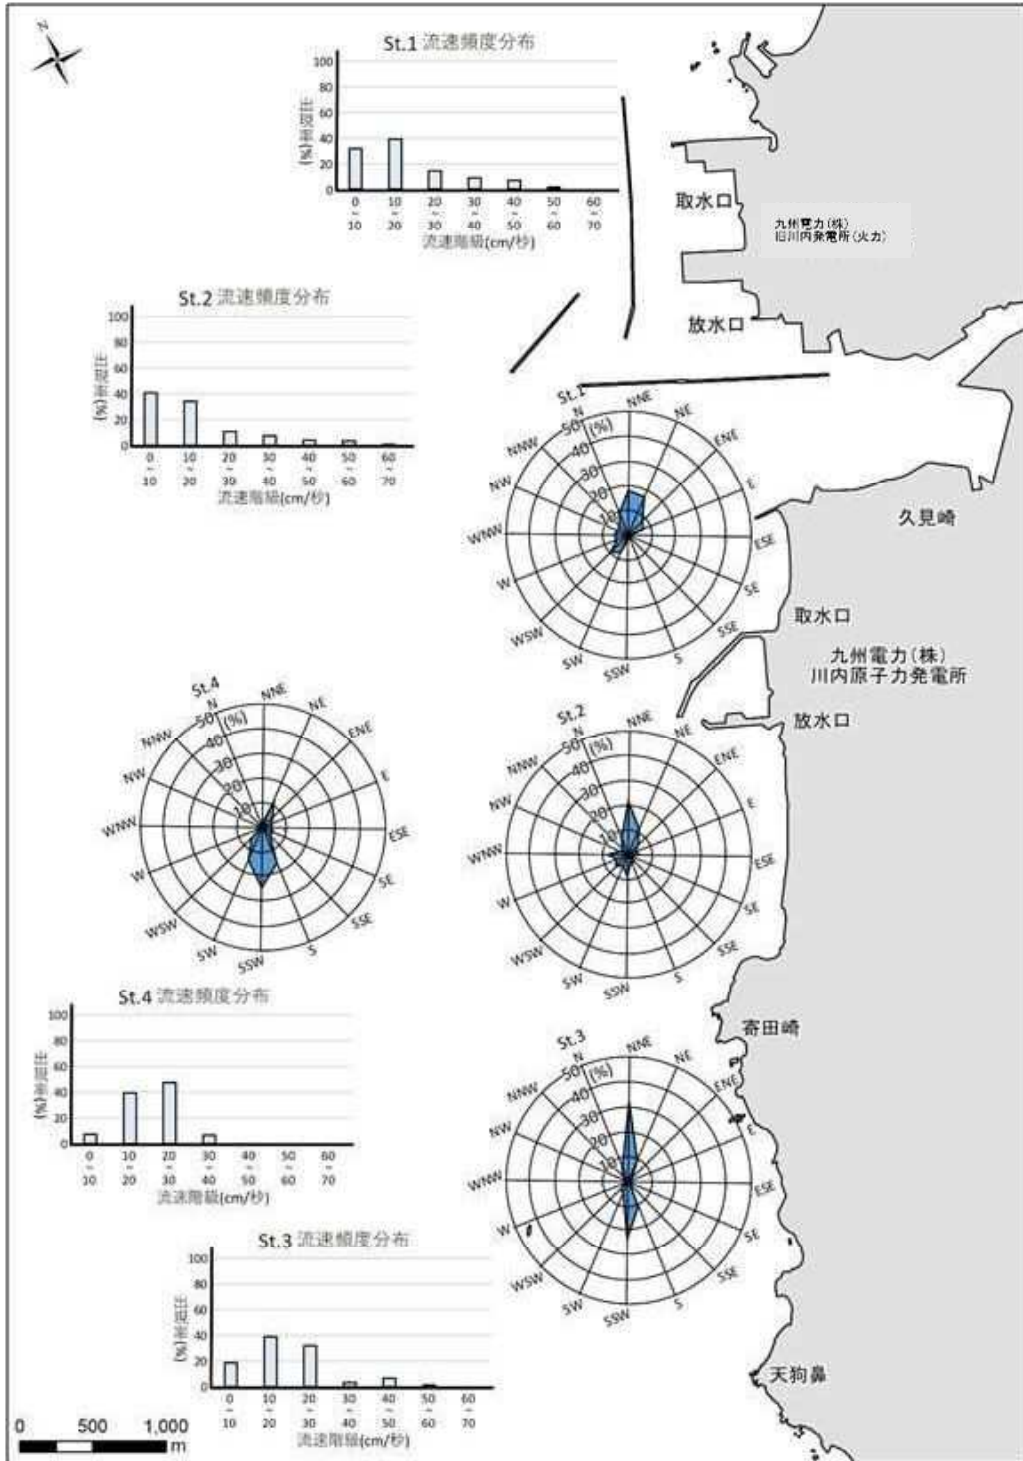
N

St.1 流速頻度分布
出現率(%)
100
80
60
40
20
0
0~10 10~20 20~30 30~40 40~50 50~60 60~70
流速階級(cm/秒)

取水口
九州電力(株)
旧川内発電所(火力)
放水口

St.2 流速頻度分布
出現率(%)
100
80
60
40
20
0
0~10 10~20 20~30 30~40 40~50 50~60 60~70
流速階級(cm/秒)

St.1
N NNE NE ENE E ESE SE SSE S SSW SW WSW W WNW NW NNW
50 (%) 40 30 20 10

久見崎

取水口
九州電力(株)
川内原子力発電所
放水口

St.4
N NNE NE ENE E ESE SE SSE S SSW SW WSW W WNW NW NNW
50 (%) 40 30 20 10

St.2
N NNE NE ENE E ESE SE SSE S SSW SW WSW W WNW NW NNW
50 (%) 40 30 20 10

St.4 流速頻度分布
出現率(%)
100
80
60
40
20
0
0~10 10~20 20~30 30~40 40~50 50~60 60~70
流速階級(cm/秒)

寄田崎

St.3
N NNE NE ENE E ESE SE SSE S SSW SW WSW W WNW NW NNW
50 (%) 40 30 20 10

St.3 流速頻度分布
出現率(%)
100
80
60
40
20
0
0~10 10~20 20~30 30~40 40~50 50~60 60~70
流速階級(cm/秒)

天狗鼻

0 500 1,000 m